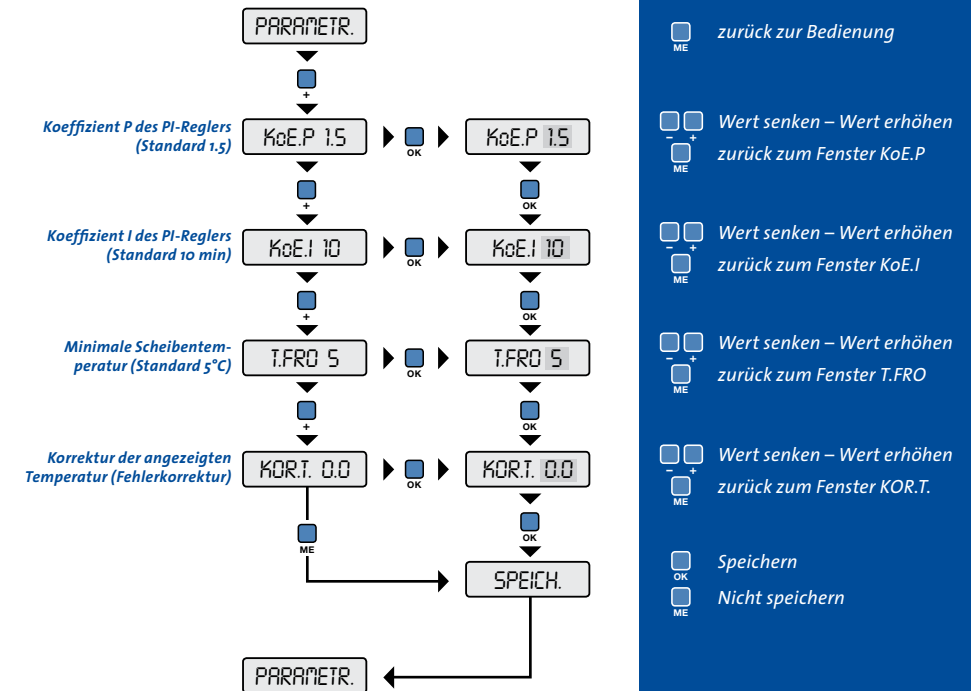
PARAMETR.

+

Koeffizient P des PI-Reglers (Standard 1.5)

KoE.P 1.5

OK

KoE.P 1.5

OK

+

Koeffizient I des PI-Reglers (Standard 10 min)

KoE.I 10

OK

KoE.I 10

OK

+

Minimale Scheibentemperatur (Standard 5°C)

T.FRO 5

OK

T.FRO 5

OK

+

Korrektur der angezeigten Temperatur (Fehlerkorrektur)

KOR.T. 0.0

OK

KOR.T. 0.0

OK

ME

SPEICH.

PARAMETR.

ME zurück zur Bedienung

– + Wert senken – Wert erhöhen
ME zurück zum Fenster KoE.P

– + Wert senken – Wert erhöhen
ME zurück zum Fenster KoE.I

– + Wert senken – Wert erhöhen
ME zurück zum Fenster T.FRO

– + Wert senken – Wert erhöhen
ME zurück zum Fenster KOR.T.

OK Speichern
ME Nicht speichern